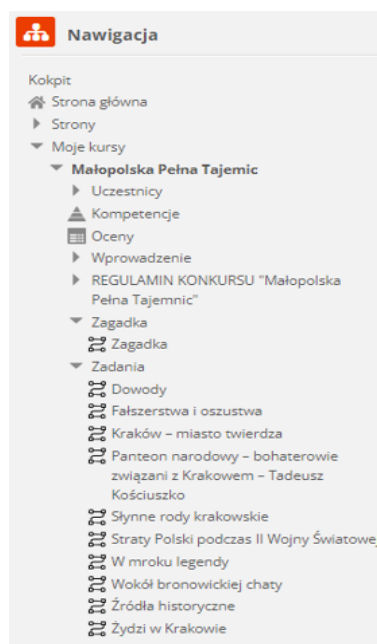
Nawigacja

Kokpit
Strona główna
Strony
Moje kursy
Małopolska Pełna Tajemic
Uczestnicy
Kompetencje
Oceny
Wprowadzenie
REGULAMIN KONKURSU "Małopolska Pełna Tajemnic"
Zagadka
Zagadka
Zadania
Dowody
Fałszerstwa i oszustwa
Kraków – miasto twierdza
Panteon narodowy – bohaterowie związani z Krakowem – Tadeusz Kościuszko
Słynne rody krakowskie
Straty Polski podczas II Wojny Światowej
W mroku legendy
Wokół bronowickiej chaty
Źródła historyczne
Żydzi w Krakowie